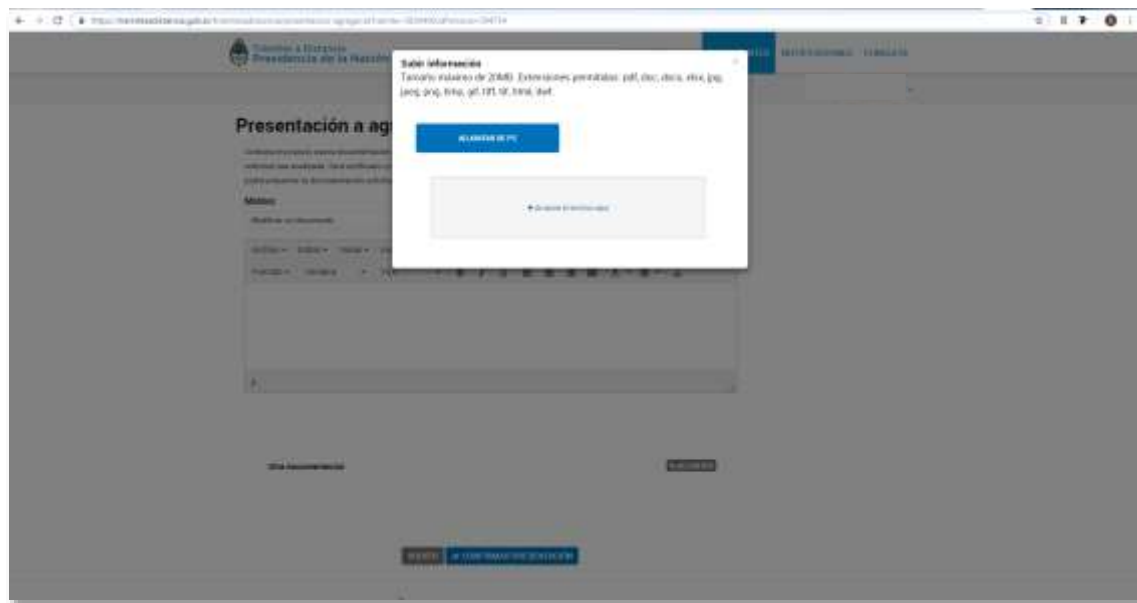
Presidencia de la Nación

Presentación a ag

Motivo

Subir información
Tamaño máximo de 20MB. Extensiones permitidas: pdf, doc, docx, xlsx, jpg, jpeg, png, bmp, gif, tiff, tif, html, dwf.

SELECCIONAR DE PC

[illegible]

Otra documentación